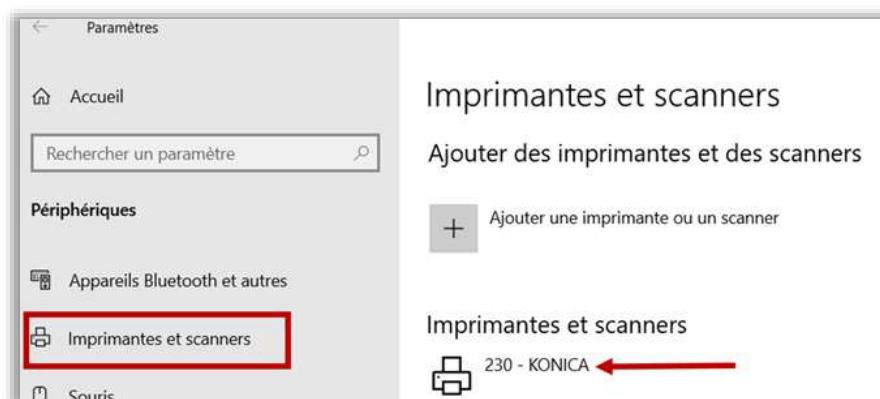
Paramètres

Accueil

Rechercher un paramètre

Périphériques

Appareils Bluetooth et autres

Imprimantes et scanners

Souris

Imprimantes et scanners

Ajouter des imprimantes et des scanners

+ Ajouter une imprimante ou un scanner

Imprimantes et scanners

230 - KONICA